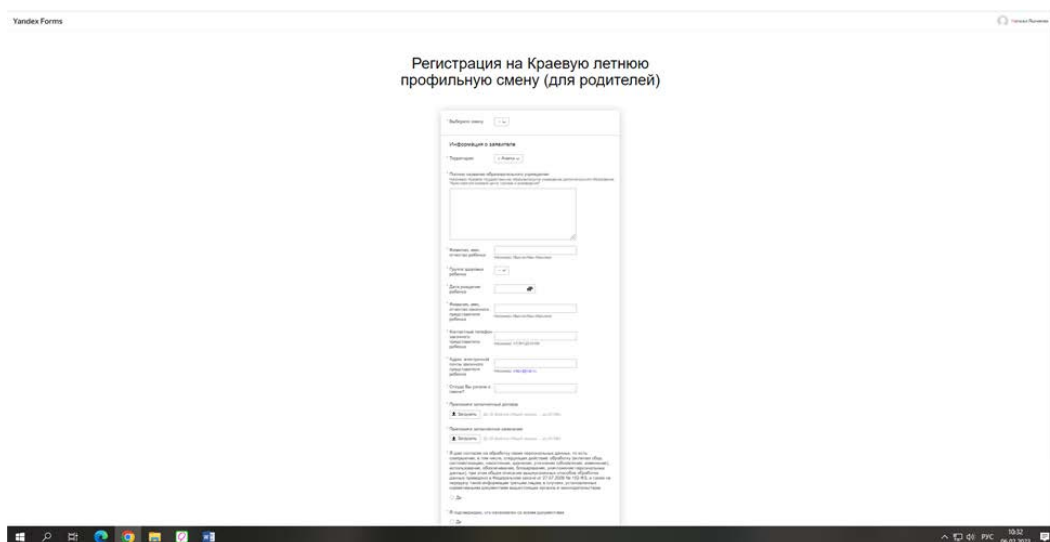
Yandex Forms

Регистрация на Краевую летнюю профильную смену (для родителей)

* Выберите смену

Информация о заявителе

* Территория

* Полное название образовательного учреждения

* Фамилия, имя, отчество ребёнка

* Группа здоровья ребёнка

* Дата рождения ребёнка

* Фамилия, имя, отчество законного представителя ребёнка

* Контактный телефон законного представителя ребёнка

* Адрес электронной почты законного представителя ребёнка

* Откуда Вы узнали о смене?

* Прикрепите заполненный договор

Загрузить

* Прикрепите заполненное заявление

Загрузить

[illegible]

Да

* Я подтверждаю, что ознакомился со всеми документами

Да

РУС 10:32